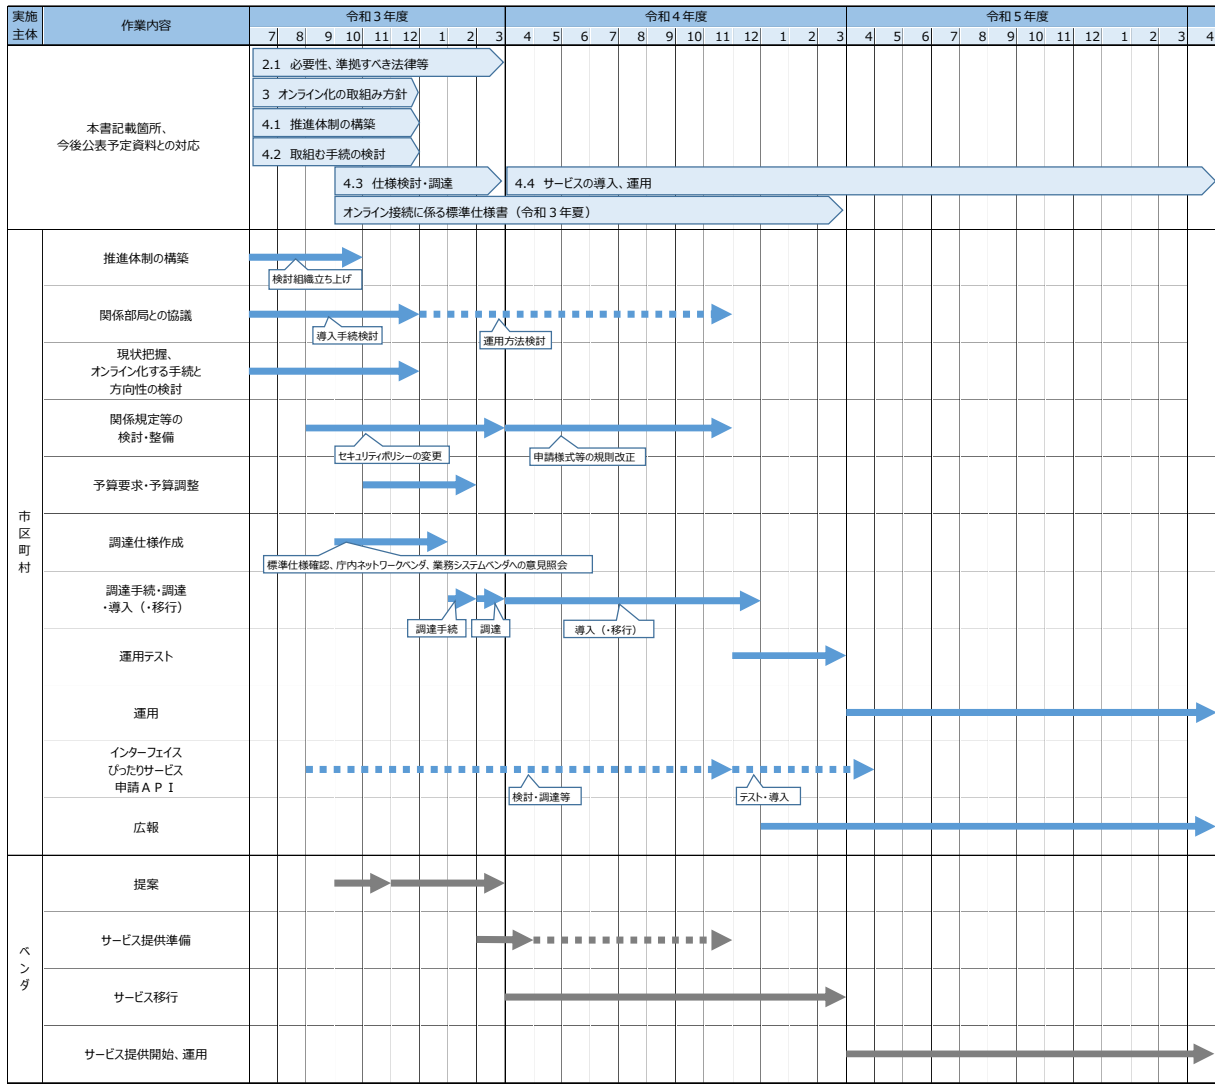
| 実施主体 | 作業内容 | 令和３年度 | 令和４年度 | 令和５年度 |
|---|---|---|---|---|
| | | 7 8 9 10 11 12 1 2 3 | 4 5 6 7 8 9 10 11 12 1 2 3 | 4 5 6 7 8 9 10 11 12 1 2 3 4 |

本書記載箇所、今後公表予定資料との対応

2.1 必要性、準拠すべき法律等
3 オンライン化の取組み方針
4.1 推進体制の構築
4.2 取組む手続の検討
4.3 仕様検討・調達
4.4 サービスの導入、運用
オンライン接続に係る標準仕様書（令和３年夏）

市区町村

推進体制の構築
検討組織立ち上げ

関係部局との協議
導入手続検討
運用方法検討

現状把握、オンライン化する手続と方向性の検討

関係規定等の検討・整備
セキュリティポリシーの変更
申請様式等の規則改正

予算要求・予算調整

調達仕様作成
標準仕様確認、庁内ネットワークベンダ、業務システムベンダへの意見照会

調達手続・調達・導入（・移行）
調達手続
調達
導入（・移行）

運用テスト

運用

インターフェイスぴったりサービス申請ＡＰＩ
検討・調達等
テスト・導入

広報

ベンダ

提案

サービス提供準備

サービス移行

サービス提供開始、運用